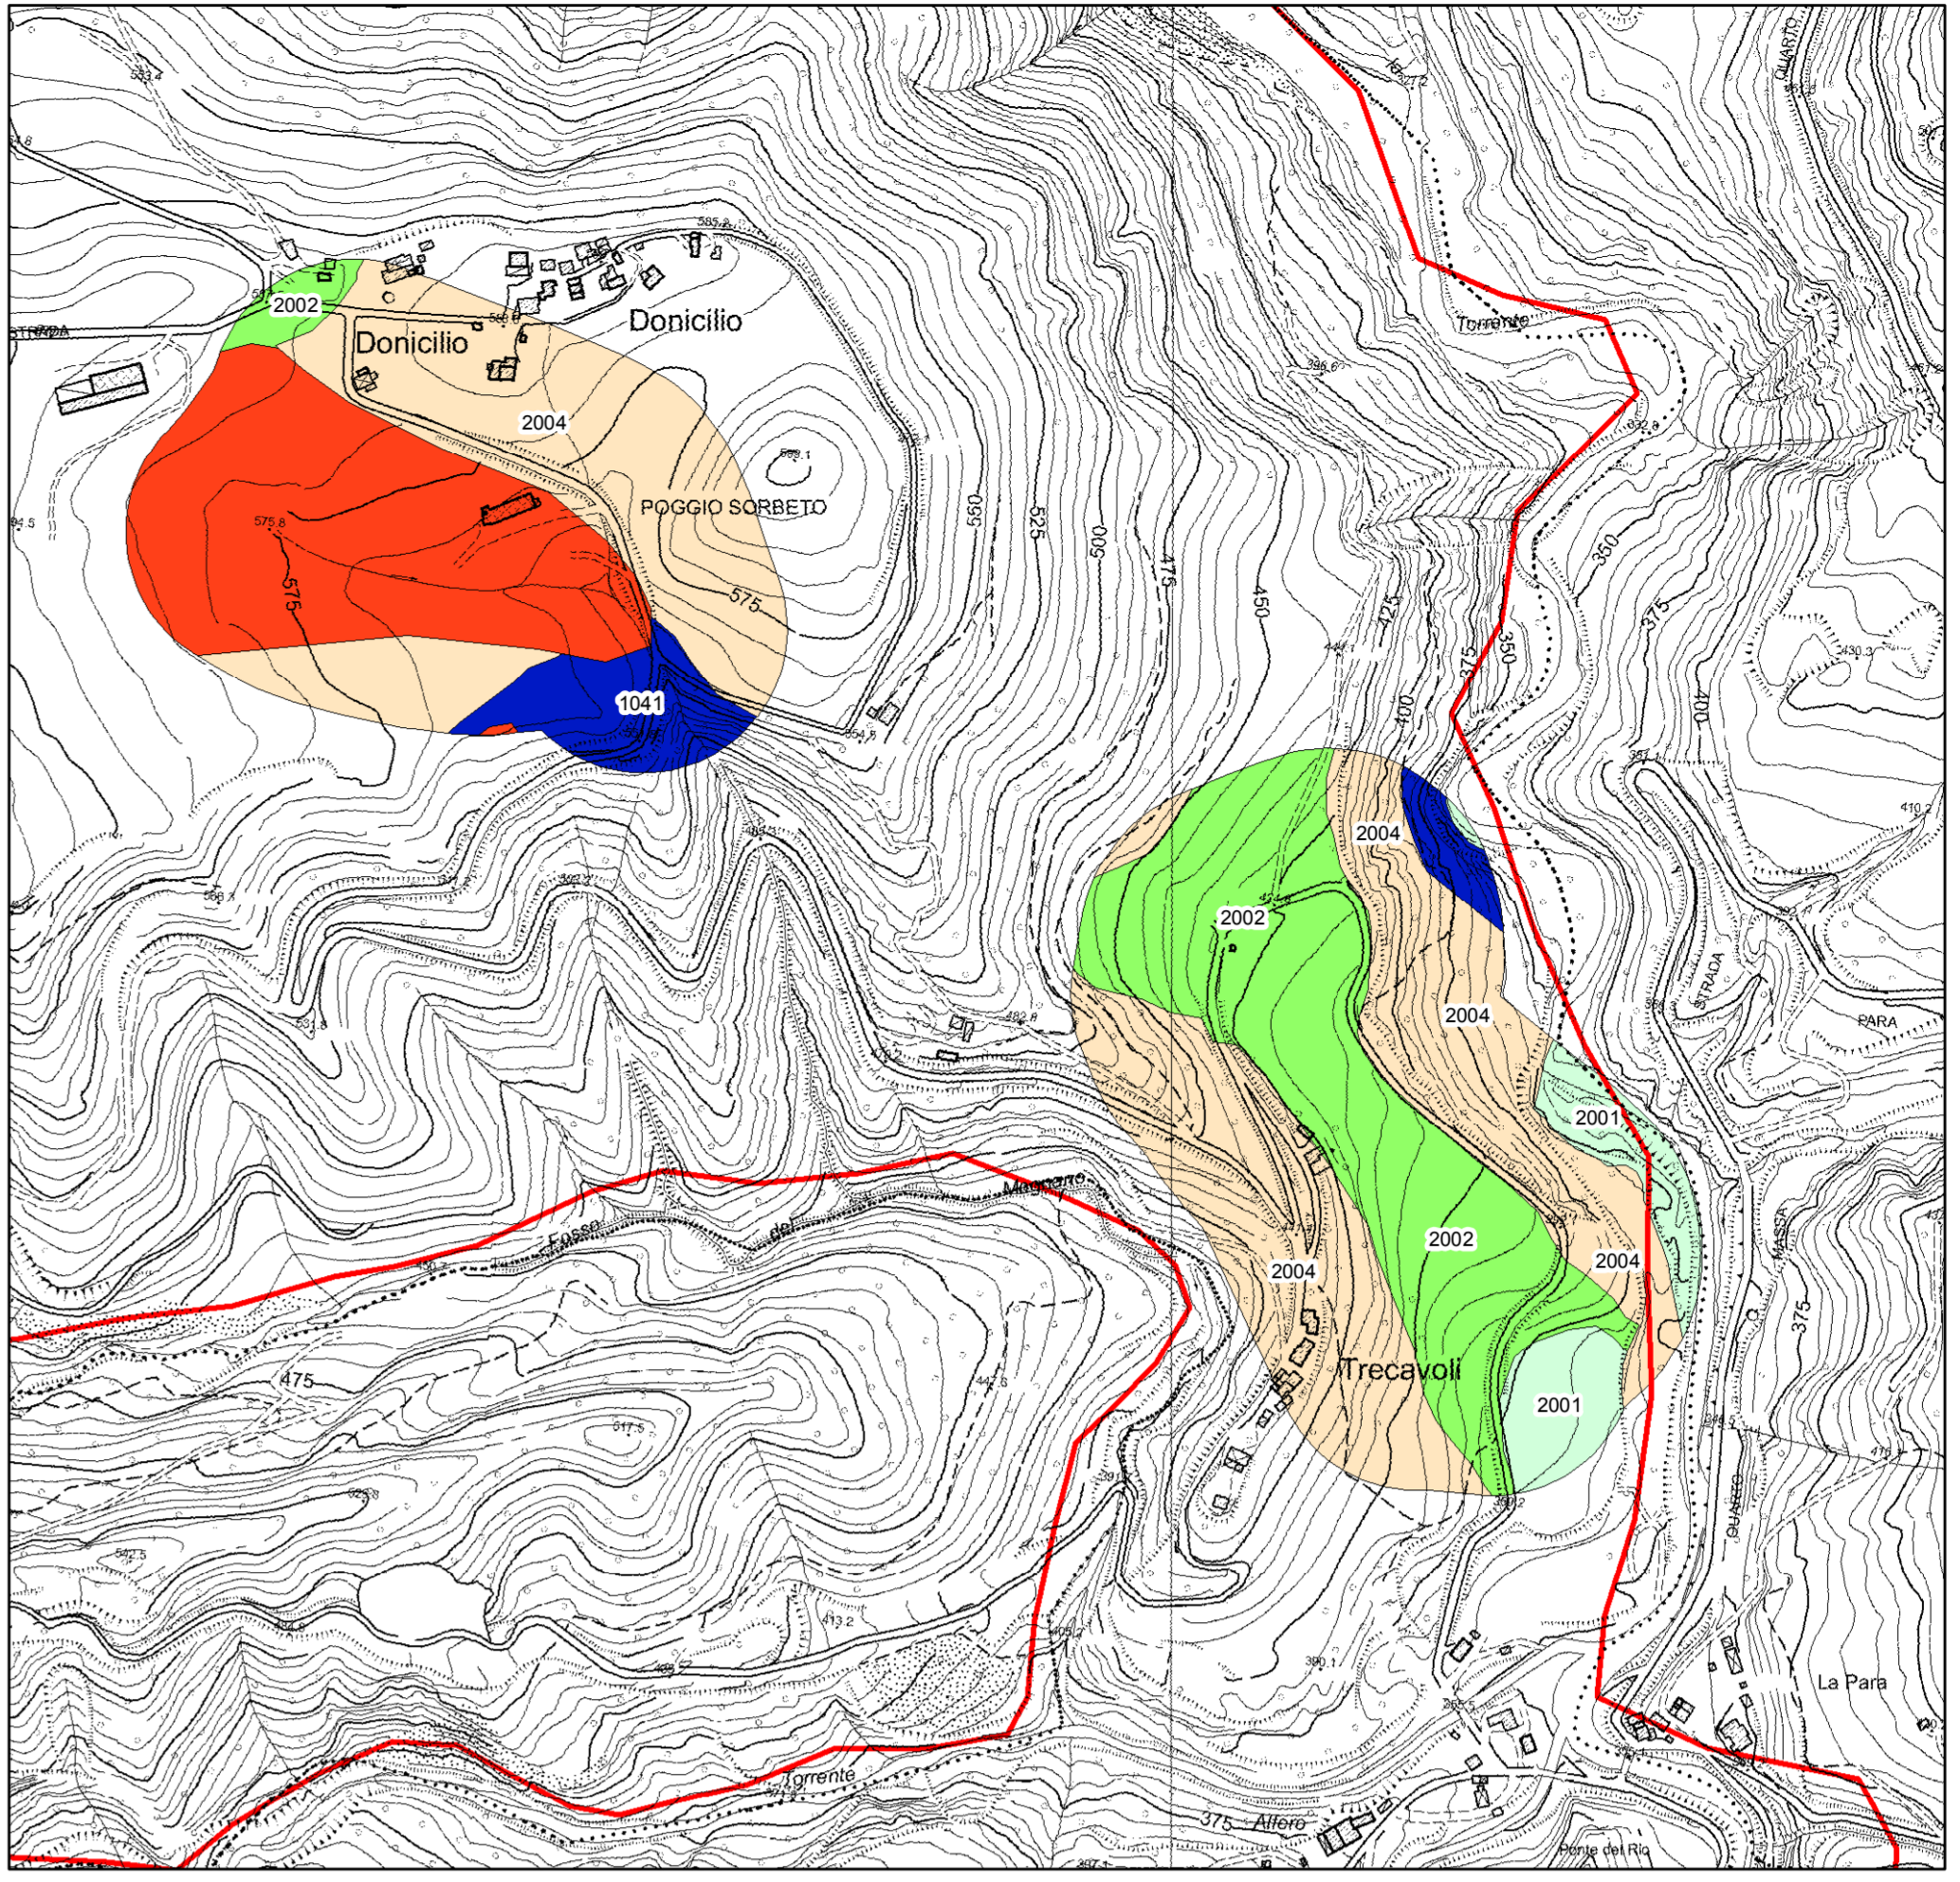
533.4

STRADA

2002

Donicilio

Donicilio

2004

585.2

POGGIO SORBETO

569.1

575.8

575

575

1041

554.5

550

525

500

475

450

425

400

375

350

350

375

400

Torrente

396.6

432.8

430.3

2004

2002

2004

2001

2002

2004

2004

2001

Trecavoli

STRADA

PARA

MASSA

375

QUARTO

Fosso

del

Magnano

475

517.5

442.6

413.2

390.1

La Para

Torrente

375

Alferò

Ponte del Rio